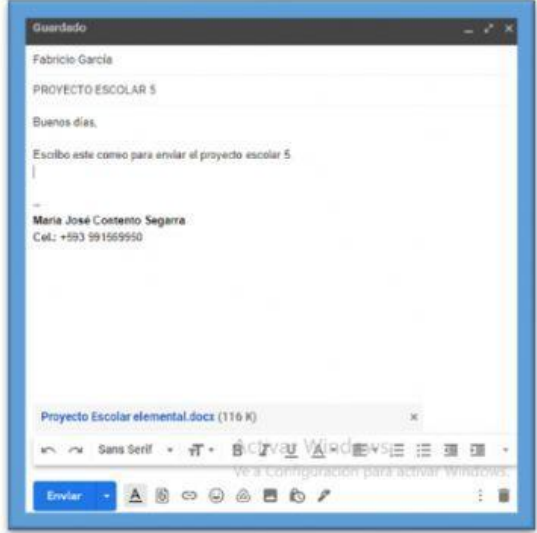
Guardado

Fabricio García

PROYECTO ESCOLAR 5

Buenos días,

Escribo este correo para enviar el proyecto escolar 5

--
María José Contento Segarra
Cel.: +593 991569950

Proyecto Escolar elemental.docx (116 K)

Sans Serif

Activar Windows
Ve a Configuración para activar Windows.

Enviar